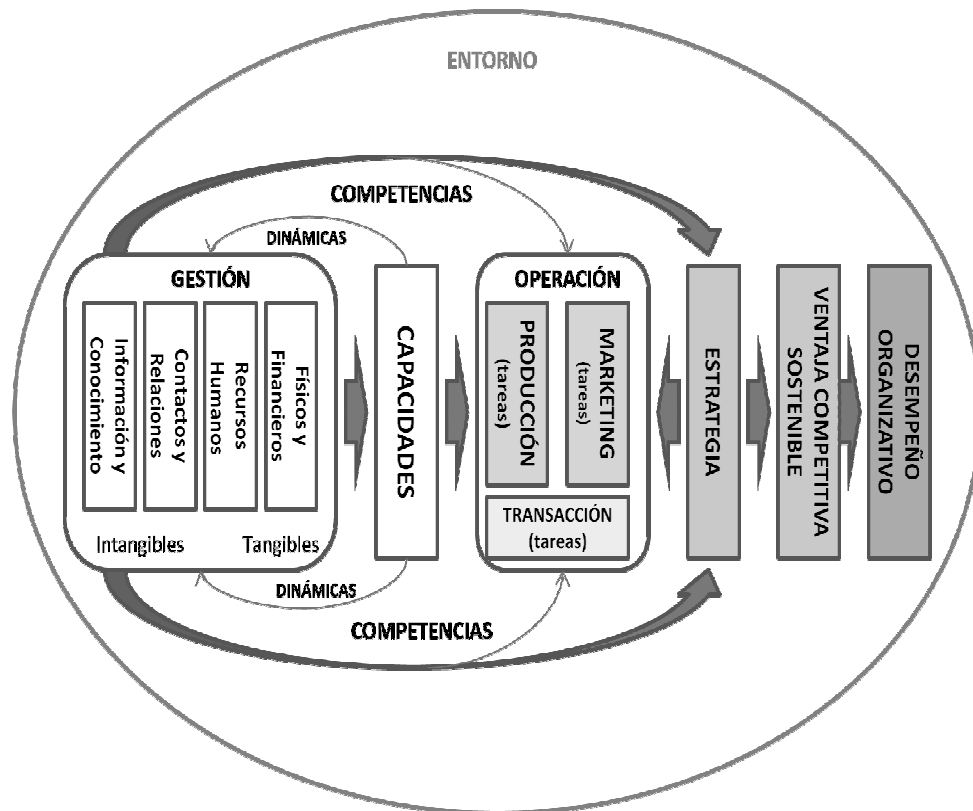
ENTORNO

COMPETENCIAS

DINÁMICAS

GESTIÓN

Información y Conocimiento

Contactos y Relaciones

Recursos Humanos

Físicos y Financieros

Intangibles

Tangibles

CAPACIDADES

OPERACIÓN

PRODUCCIÓN (tareas)

MARKETING (tareas)

TRANSACCIÓN (tareas)

ESTRATEGIA

VENTAJA COMPETITIVA SOSTENIBLE

DESEMPEÑO ORGANIZATIVO

DINÁMICAS

COMPETENCIAS